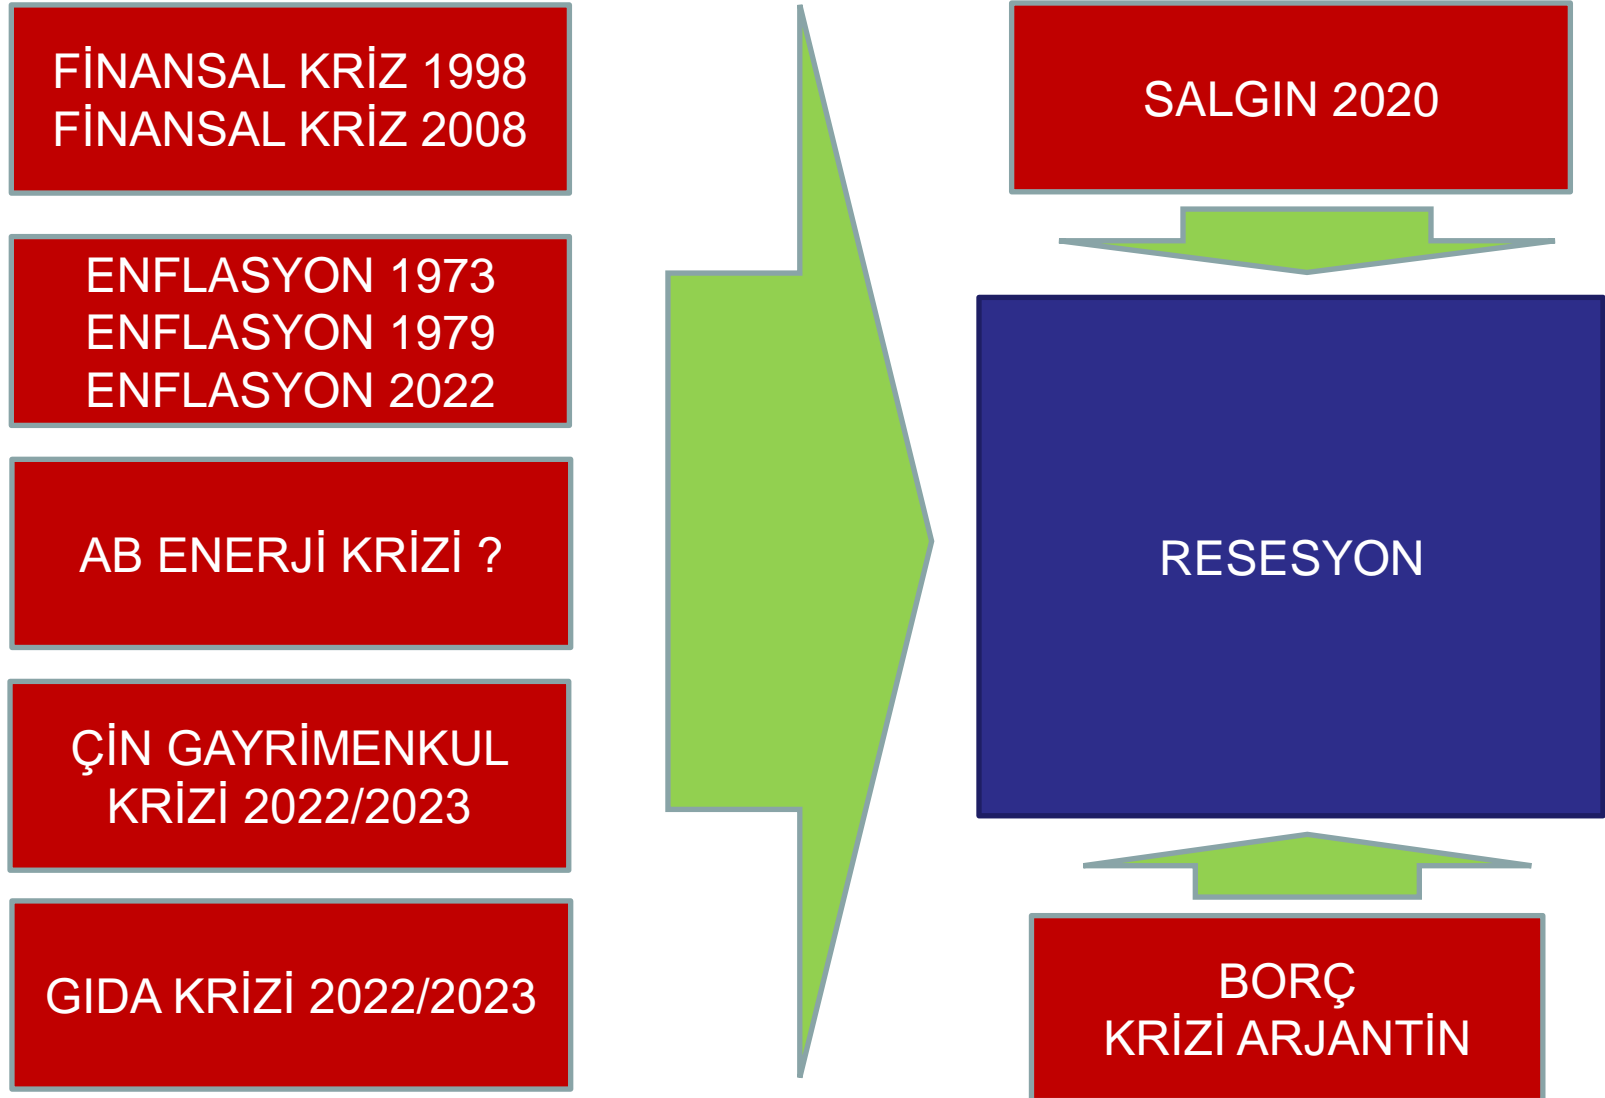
FİNANSAL KRİZ 1998
FİNANSAL KRİZ 2008

ENFLASYON 1973
ENFLASYON 1979
ENFLASYON 2022

AB ENERJİ KRİZİ ?

ÇİN GAYRİMENKUL KRİZİ 2022/2023

GIDA KRİZİ 2022/2023

SALGIN 2020

RESESYON

BORÇ
KRİZİ ARJANTİN